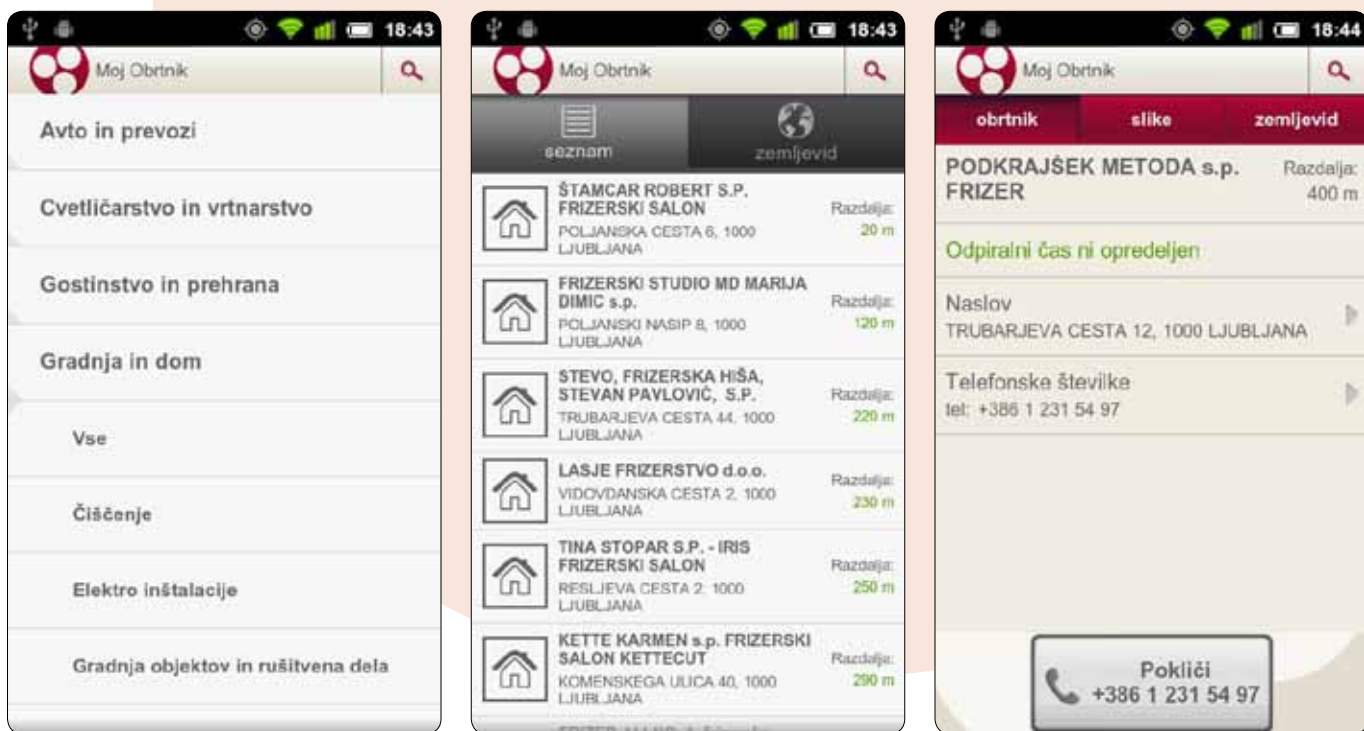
18:43

Moj Obrtnik

Avto in prevozi

Cvetličarstvo in vrtnarstvo

Gostinstvo in prehrana

Gradnja in dom

Vse

Čiščenje

Elektro inštalacije

Gradnja objektov in rušitvena dela

18:43

Moj Obrtnik

seznam

zemljevid

ŠTAMCAR ROBERT S.P. FRIZERSKI SALON
POLJANSKA CESTA 6, 1000 LJUBLJANA
Razdalja: 20 m

FRIZERSKI STUDIO MD MARIJA DIMIC s.p.
POLJANSKI NASIP 8, 1000 LJUBLJANA
Razdalja: 120 m

STEVO, FRIZERSKA HIŠA, STEVAN PAVLOVIĆ, S.P.
TRUBARJEVA CESTA 44, 1000 LJUBLJANA
Razdalja: 220 m

LASJE FRIZERSTVO d.o.o.
VIDOVDANSKA CESTA 2, 1000 LJUBLJANA
Razdalja: 230 m

TINA STOPAR S.P. - IRIS FRIZERSKI SALON
RESLJEVA CESTA 2, 1000 LJUBLJANA
Razdalja: 250 m

KETTE KARMEN s.p. FRIZERSKI SALON KETTECUT
KOMENSKEGA ULICA 40, 1000 LJUBLJANA
Razdalja: 290 m

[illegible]

18:44

Moj Obrtnik

obrtnik

slike

zemljevid

PODKRAJŠEK METODA s.p. FRIZER
Razdalja: 400 m

Odpiralni čas ni opredeljen

Naslov
TRUBARJEVA CESTA 12, 1000 LJUBLJANA

Telefonske številke
tel: +386 1 231 54 97

Pokliči
+386 1 231 54 97